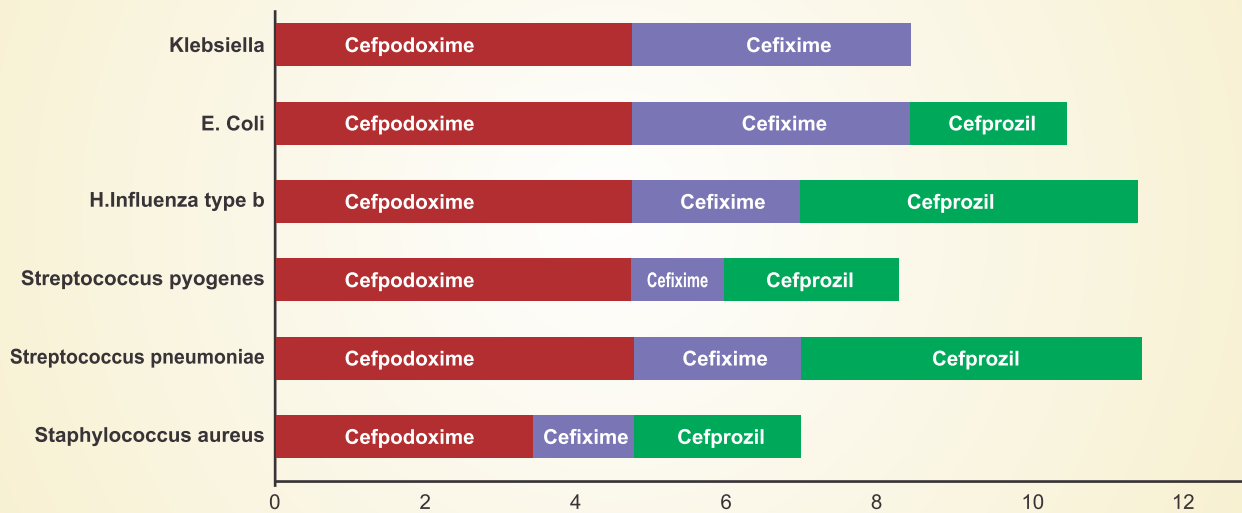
Klebsiella
Cefpodoxime
Cefixime

E. Coli
Cefpodoxime
Cefixime
Cefprozil

H.Influenza type b
Cefpodoxime
Cefixime
Cefprozil

Streptococcus pyogenes
Cefpodoxime
Cefixime
Cefprozil

Streptococcus pneumoniae
Cefpodoxime
Cefixime
Cefprozil

Staphylococcus aureus
Cefpodoxime
Cefixime
Cefprozil

0 2 4 6 8 10 12